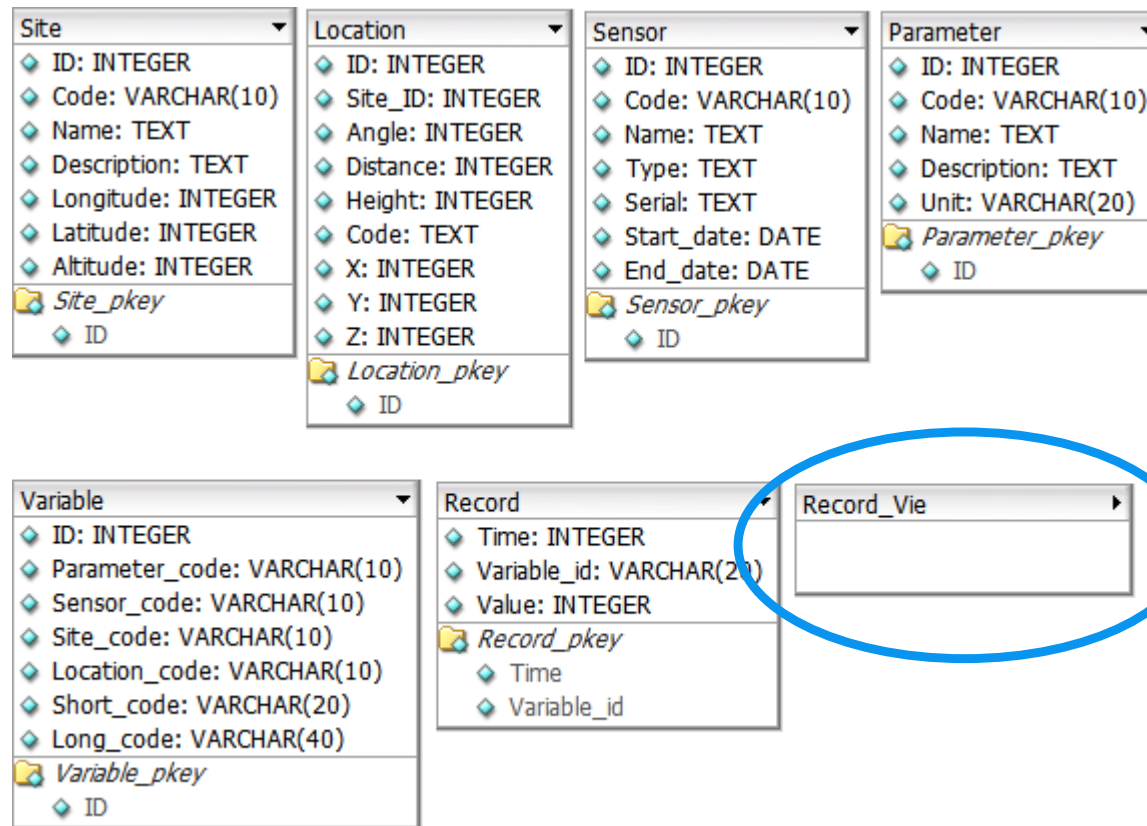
Site
ID: INTEGER
Code: VARCHAR(10)
Name: TEXT
Description: TEXT
Longitude: INTEGER
Latitude: INTEGER
Altitude: INTEGER
Site_pkey
ID

Location
ID: INTEGER
Site_ID: INTEGER
Angle: INTEGER
Distance: INTEGER
Height: INTEGER
Code: TEXT
X: INTEGER
Y: INTEGER
Z: INTEGER
Location_pkey
ID

Sensor
ID: INTEGER
Code: VARCHAR(10)
Name: TEXT
Type: TEXT
Serial: TEXT
Start_date: DATE
End_date: DATE
Sensor_pkey
ID

Parameter
ID: INTEGER
Code: VARCHAR(10)
Name: TEXT
Description: TEXT
Unit: VARCHAR(20)
Parameter_pkey
ID

Variable
ID: INTEGER
Parameter_code: VARCHAR(10)
Sensor_code: VARCHAR(10)
Site_code: VARCHAR(10)
Location_code: VARCHAR(10)
Short_code: VARCHAR(20)
Long_code: VARCHAR(40)
Variable_pkey
ID

Record
Time: INTEGER
Variable_id: VARCHAR(20)
Value: INTEGER
Record_pkey
Time
Variable_id

Record_Vie